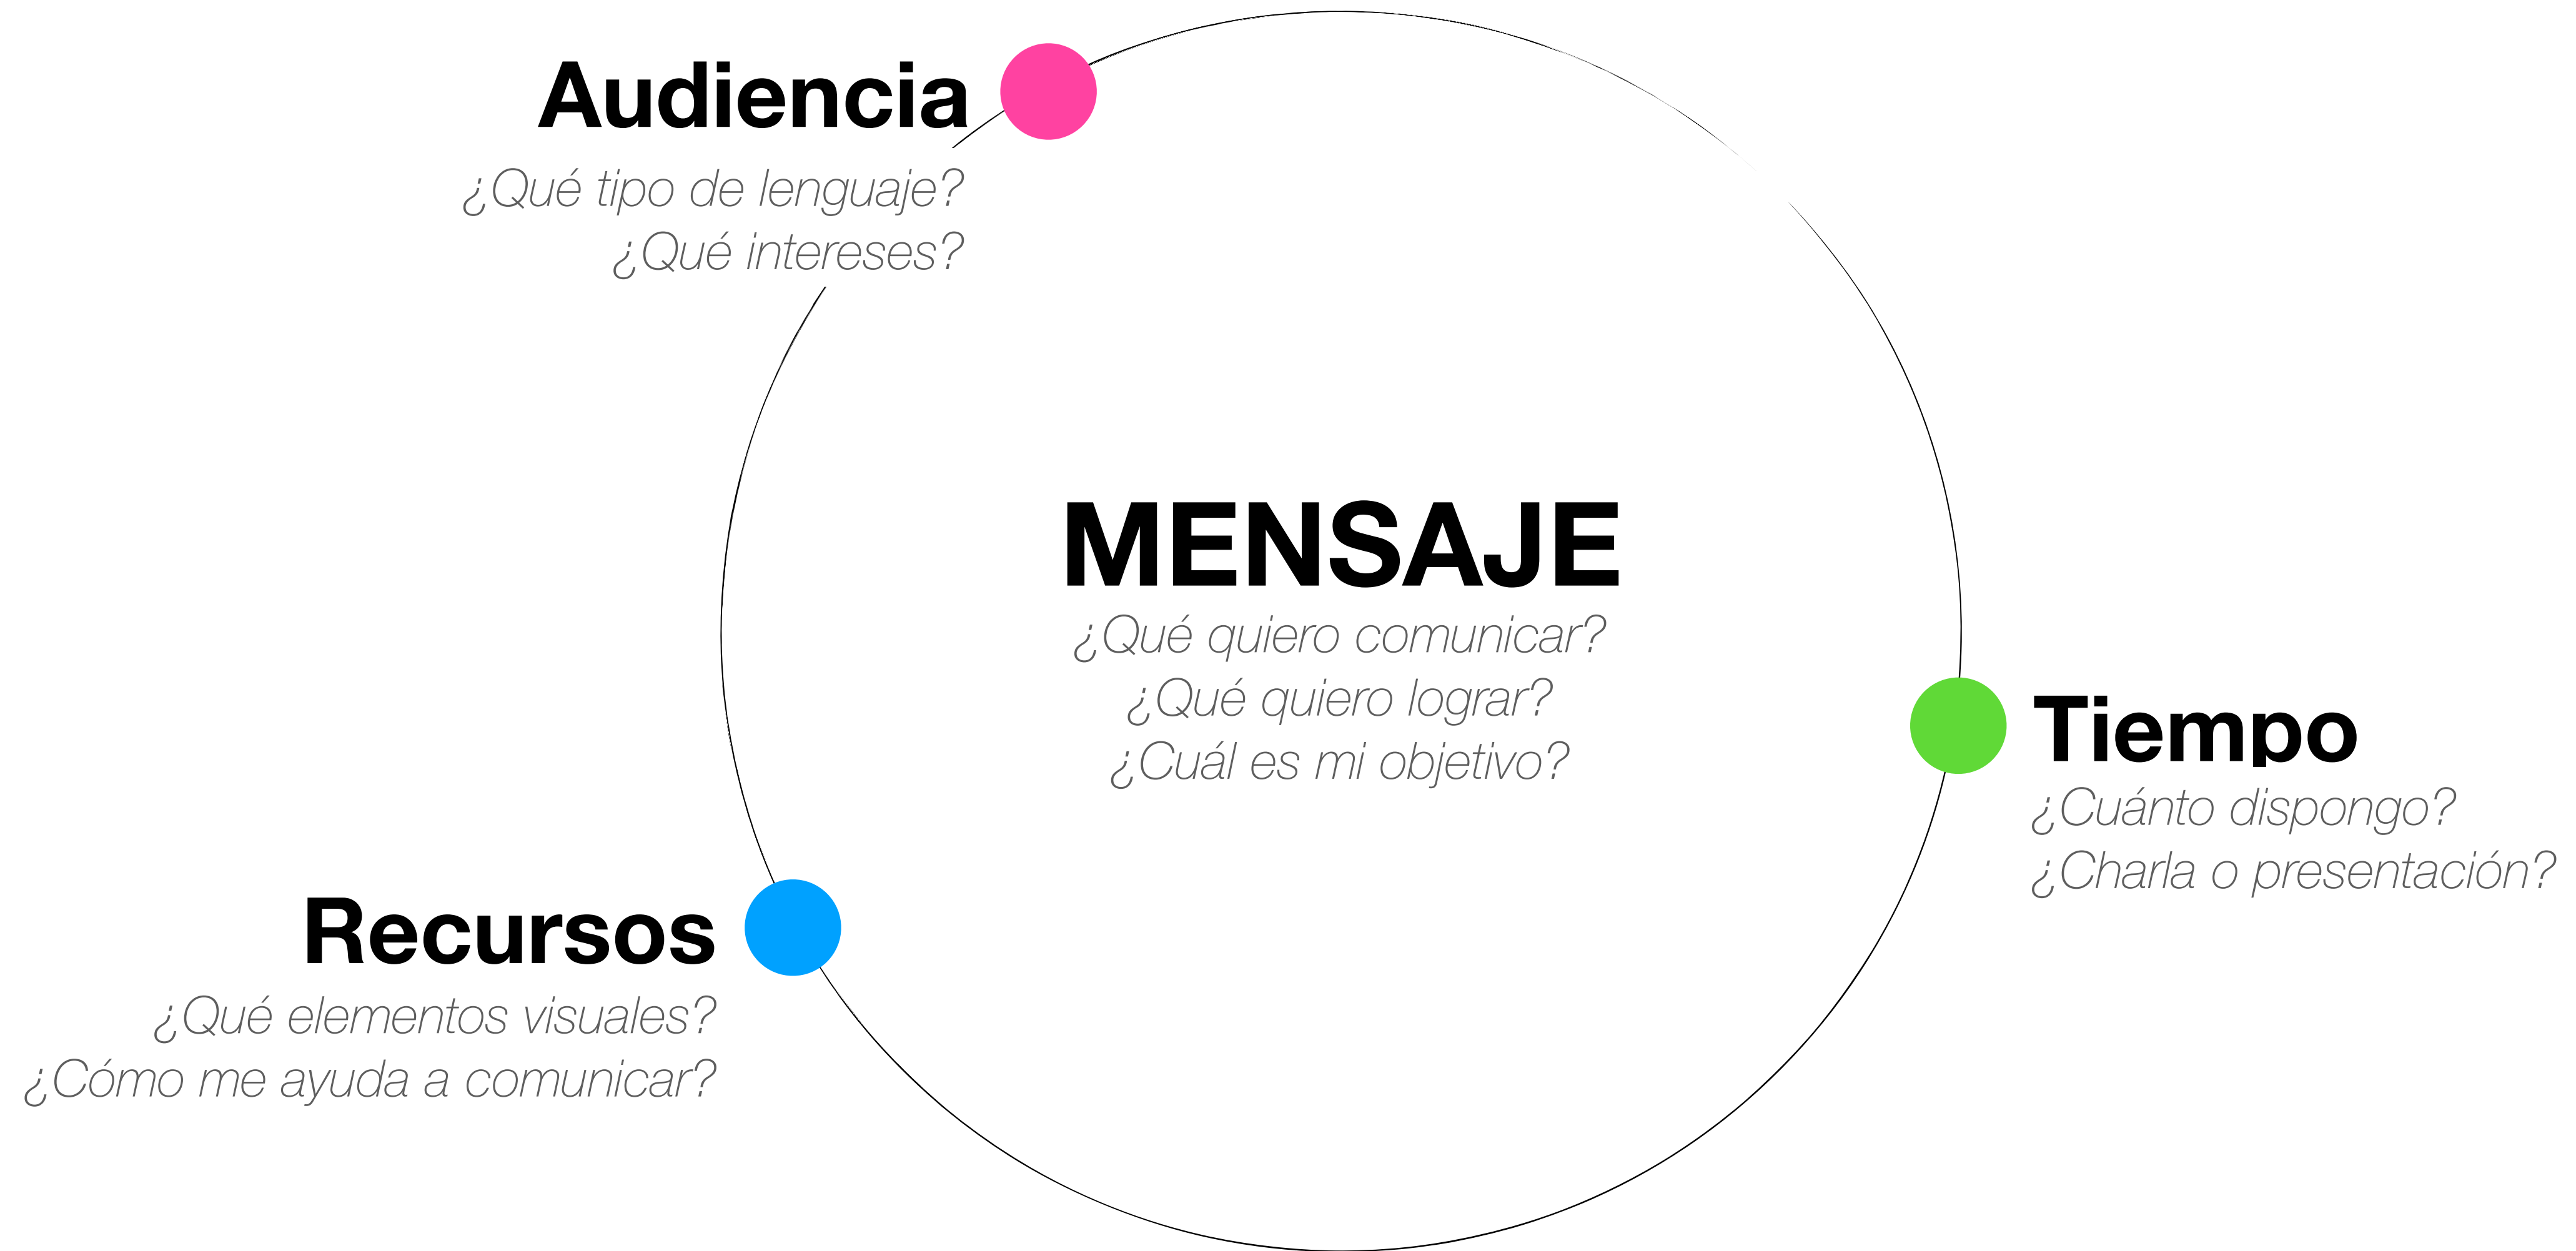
Audiencia
¿Qué tipo de lenguaje?
¿Qué intereses?

MENSAJE
¿Qué quiero comunicar?
¿Qué quiero lograr?
¿Cuál es mi objetivo?

Tiempo
¿Cuánto dispongo?
¿Charla o presentación?

Recursos
¿Qué elementos visuales?
¿Cómo me ayuda a comunicar?